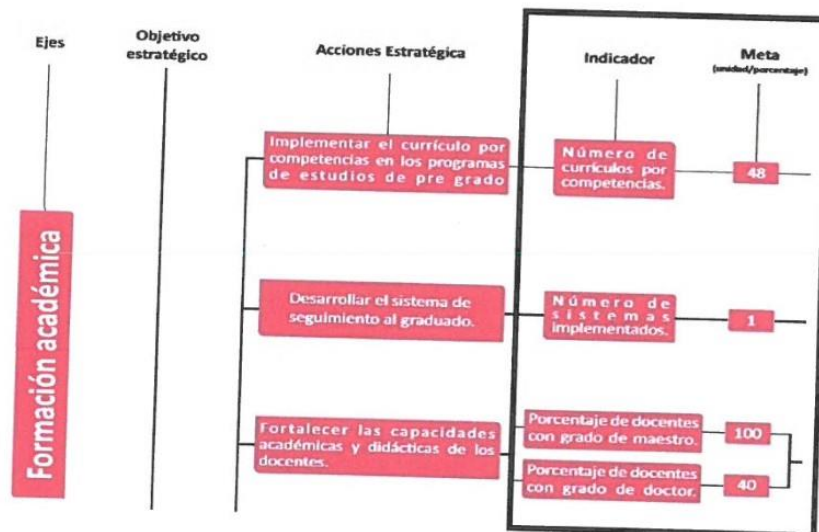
Ejes

Objetivo estratégico

Acciones Estratégica

Indicador

Meta
(unidad/porcentaje)

Formación académica

Implementar el currículo por competencias en los programas de estudios de pre grado

Número de currículos por competencias.

48

Desarrollar el sistema de seguimiento al graduado.

Número de sistemas implementados.

1

Fortalecer las capacidades académicas y didácticas de los docentes.

Porcentaje de docentes con grado de maestro.

100

Porcentaje de docentes con grado de doctor.

40